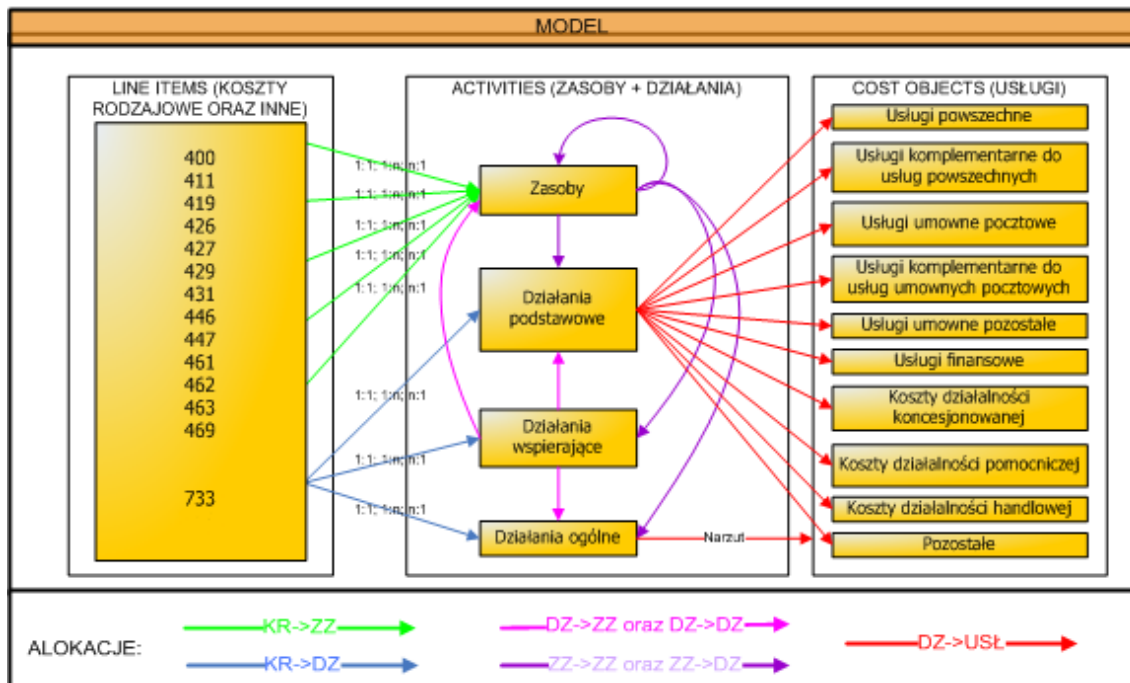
MODEL

LINE ITEMS (KOSZTY RODZAJOWE ORAZ INNE)

400
411
419
426
427
429
431
446
447
461
462
463
469

733

ACTIVITIES (ZASOBY + DZIAŁANIA)

1:1; 1:n; n:1
1:1; 1:n; n:1
1:1; 1:n; n:1
1:1; 1:n; n:1
1:1; 1:n; n:1
1:1; 1:n; n:1
1:1; 1:n; n:1

Zasoby

Działania podstawowe

Działania wspierające

Działania ogólne

Narzut

COST OBJECTS (USŁUGI)

Usługi powszechne

Usługi komplementarne do usług powszechnych

Usługi umowne pocztowe

Usługi komplementarne do usług umownych pocztowych

Usługi umowne pozostałe

Usługi finansowe

Koszty działalności koncesjonowanej

Koszty działalności pomocniczej

Koszty działalności handlowej

Pozostałe

ALOKACJE:

KR->ZZ
KR->DZ
DZ->ZZ oraz DZ->DZ
ZZ->ZZ oraz ZZ->DZ
DZ->USŁ